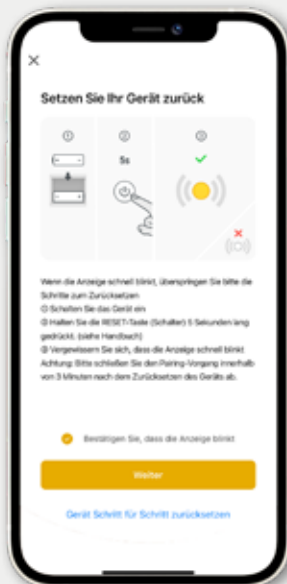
×

Setzen Sie Ihr Gerät zurück

①

②

5s

③

Wenn die Anzeige schnell blinkt, überspringen Sie bitte die Schritte zum Zurücksetzen
① Schalten Sie das Gerät ein
② Halten Sie die RESET-Taste (Schalter) 5 Sekunden lang gedrückt. (siehe Handbuch)
③ Vergewissern Sie sich, dass die Anzeige schnell blinkt
Achtung: Bitte schließen Sie den Pairing-Vorgang innerhalb von 3 Minuten nach dem Zurücksetzen des Geräts ab.

Bestätigen Sie, dass die Anzeige blinkt

Weiter

Gerät Schritt für Schritt zurücksetzen